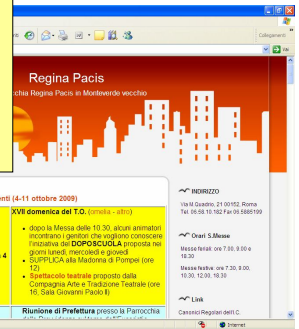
Collegamenti

Regina Pacis

cchia Regina Pacis in Monteverde vecchio

nti (4-11 ottobre 2009)

XVII domenica del T.O. (omelia - altro)

4

- dopo la Messe delle 10.30, alcuni animatori incontrano i genitori che vogliono conoscere l'iniziativa del DOPOSCUOLA proposta nei giorni lunedì, mercoledì e giovedì
- SUPPLICA alla Madonna di Pompei (ore 12)
- Spettacolo teatrale proposto dalla Compagnia Arte e Tradizione Teatrale (ore 16, Sala Giovanni Paolo II)

Riunione di Prefettura presso la Parrocchia

INDIRIZZO

Via M.Quadrio, 21 00152, Roma
Tel. 06.58.10.182 Fax 06.5885109

Orari S.Messe

Messe feriali: ore 7.00, 8.00 e 18.30

Messe festive: ore 7.30, 8.00, 10.30, 12.00, 18.30

Link

Canonici Regolari dell C.

Internet